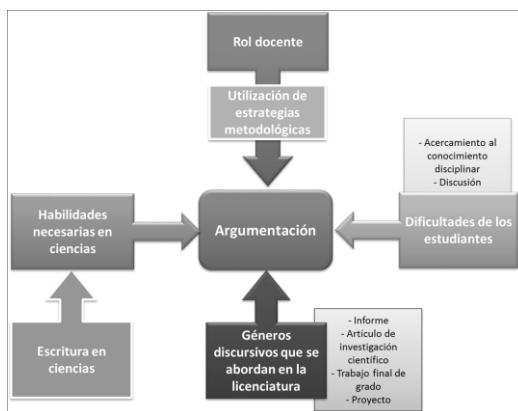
Rol docente

Utilización de estrategias metodológicas

- Acercamiento al conocimiento disciplinar
- Discusión

Habilidades necesarias en ciencias

Argumentación

Dificultades de los estudiantes

Escritura en ciencias

Géneros discursivos que se abordan en la licenciatura

- Informe
- Artículo de investigación científico
- Trabajo final de grado
- Proyecto